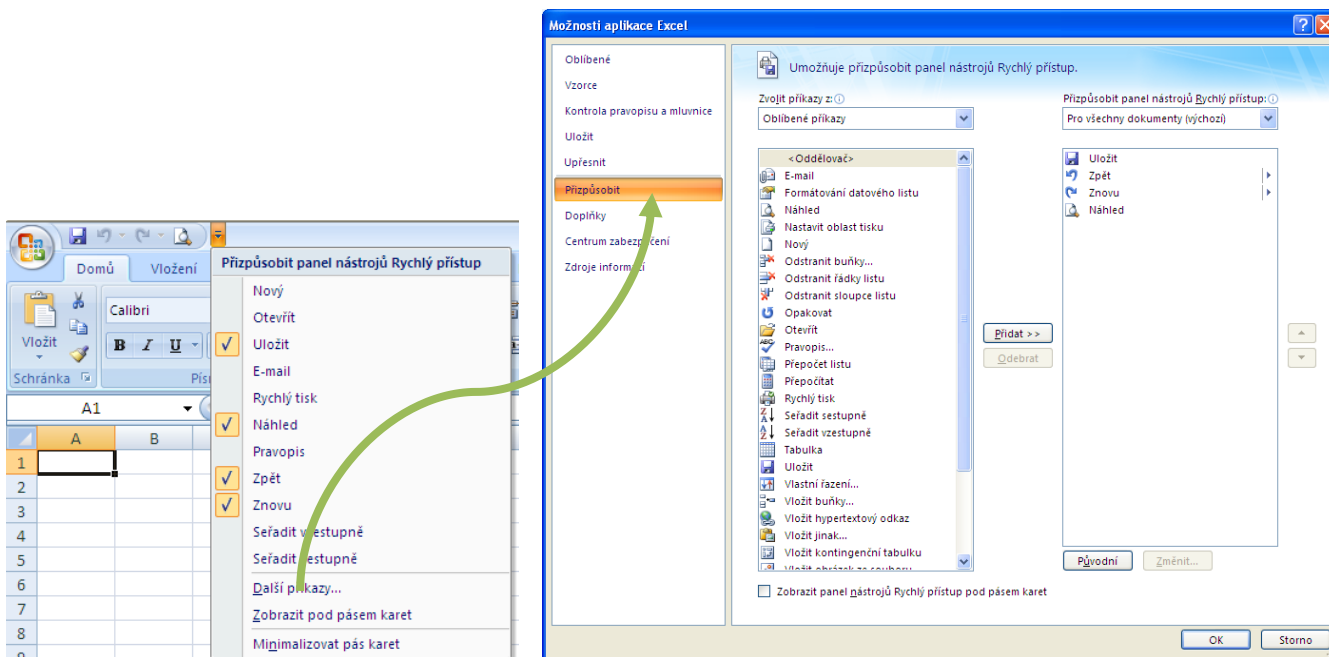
Domů
Vložení
Calibri
Vložit
Schránka
Písm
A1
A
B
1
2
3
4
5
6
7
8
9

Přizpůsobit panel nástrojů Rychlý přístup
Nový
Otevřít
Uložit
E-mail
Rychlý tisk
Náhled
Pravopis
Zpět
Znovu
Seřadit vzestupně
Seřadit sestupně
Další příkazy...
Zobrazit pod pásem karet
Minimalizovat pás karet

Možnosti aplikace Excel
Oblíbené
Vzorce
Kontrola pravopisu a mluvnice
Uložit
Upřesnit
Přizpůsobit
Doplňky
Centrum zabezpečení
Zdroje informací

Umožňuje přizpůsobit panel nástrojů Rychlý přístup.
Zvolit příkazy z:
Oblíbené příkazy
<Oddělovač>
E-mail
Formátování datového listu
Náhled
Nastavit oblast tisku
Nový
Odstranit buňky...
Odstranit řádky listu
Odstranit sloupce listu
Opakovat
Otevřít
Pravopis...
Přepočet listu
Přepočítat
Rychlý tisk
Seřadit sestupně
Seřadit vzestupně
Tabulka
Uložit
Vlastní řazení...
Vložit buňky...
Vložit hypertextový odkaz
Vložit jinak...
Vložit kontingenční tabulku
Vložit obrázek ze souboru
Přidat >>
Odebrat
Přizpůsobit panel nástrojů Rychlý přístup:
Pro všechny dokumenty (výchozí)
Uložit
Zpět
Znovu
Náhled
Původní
Změnit...
Zobrazit panel nástrojů Rychlý přístup pod pásem karet
OK
Storno